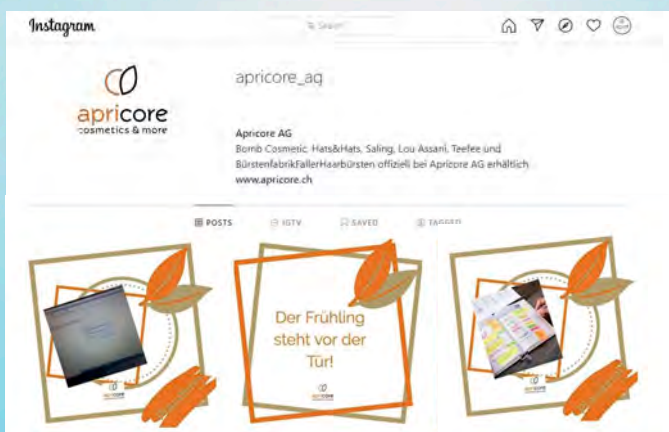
Instagram

Search

apricore cosmetics & more

apricore_aq

Apricore AG
Bomb Cosmetic, Hats&Hats, Saling, Lou Assani, Teefee und BürstenfabrikFallerHaarbürsten offiziell bei Apricore AG erhältlich
www.apricore.ch

POSTS IGTV SAVED TAGGED

Der Frühling steht vor der Tür!

apricore